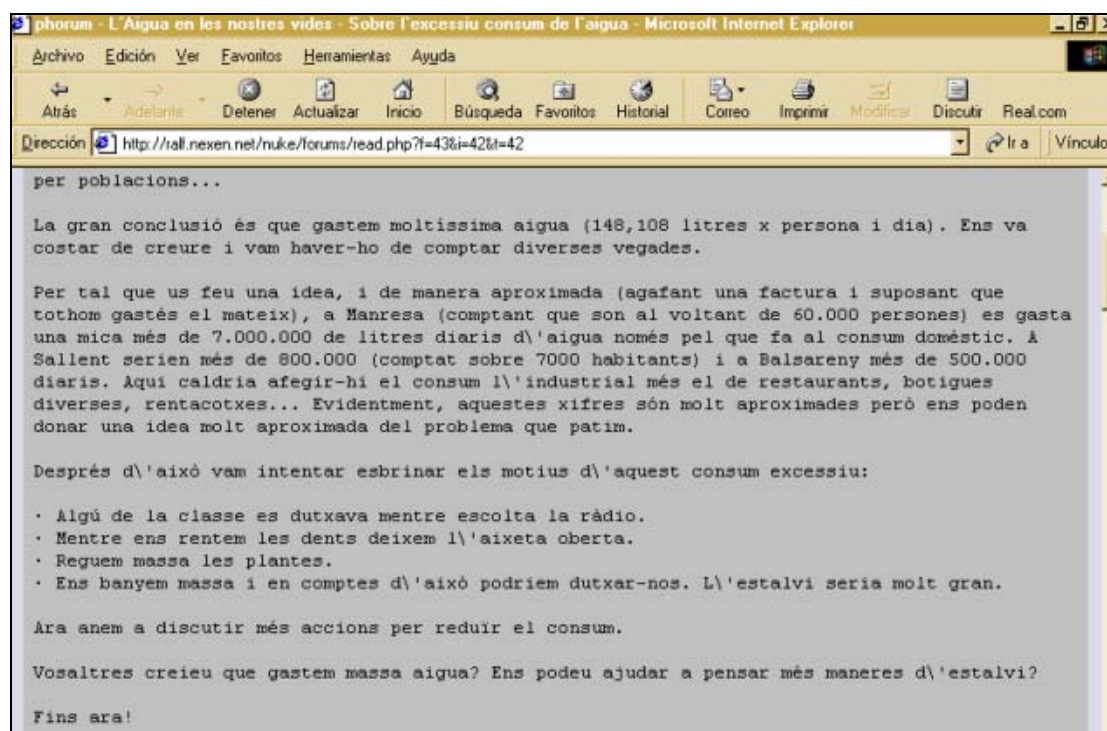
phorum - L'Aigua en les nostres vides - Sobre l'excessiu consum de l'aigua - Microsoft Internet Explorer

Archivo Edición Ver Favoritos Herramientas Ayuda

Atrás Adelante Detener Actualizar Inicio Búsqueda Favoritos Historial Correo Imprimir Modificar Discutir Real.com

Dirección http://rall.nexen.net/nuke/forums/read.php?f=43&i=42&t=42 Ir a Vínculo

per poblacions...

La gran conclusió és que gastem moltíssima aigua (148,108 litres x persona i dia). Ens va costar de creure i vam haver-ho de comptar diverses vegades.

Per tal que us feu una idea, i de manera aproximada (agafant una factura i suposant que tothom gastés el mateix), a Manresa (comptant que son al voltant de 60.000 persones) es gasta una mica més de 7.000.000 de litres diaris d\'aigua només pel que fa al consum domèstic. A Sallent serien més de 800.000 (comptat sobre 7000 habitants) i a Balsareny més de 500.000 diaris. Aquí caldria afegir-hi el consum l\'industrial més el de restaurants, botigues diverses, rentacotxes... Evidentment, aquestes xifres són molt aproximades però ens poden donar una idea molt aproximada del problema que patim.

Després d\'això vam intentar esbrinar els motius d\'aquest consum excessiu:

· Algú de la classe es dutxava mentre escolta la ràdio.
· Mentre ens rentem les dents deixem l\'aixeta oberta.
· Reguem massa les plantes.
· Ens banyem massa i en comptes d\'això podriem dutxar-nos. L\'estalvi seria molt gran.

Ara anem a discutir més accions per reduïr el consum.

Vosaltres creieu que gastem massa aigua? Ens podeu ajudar a pensar més maneres d\'estalvi?

Fins ara!